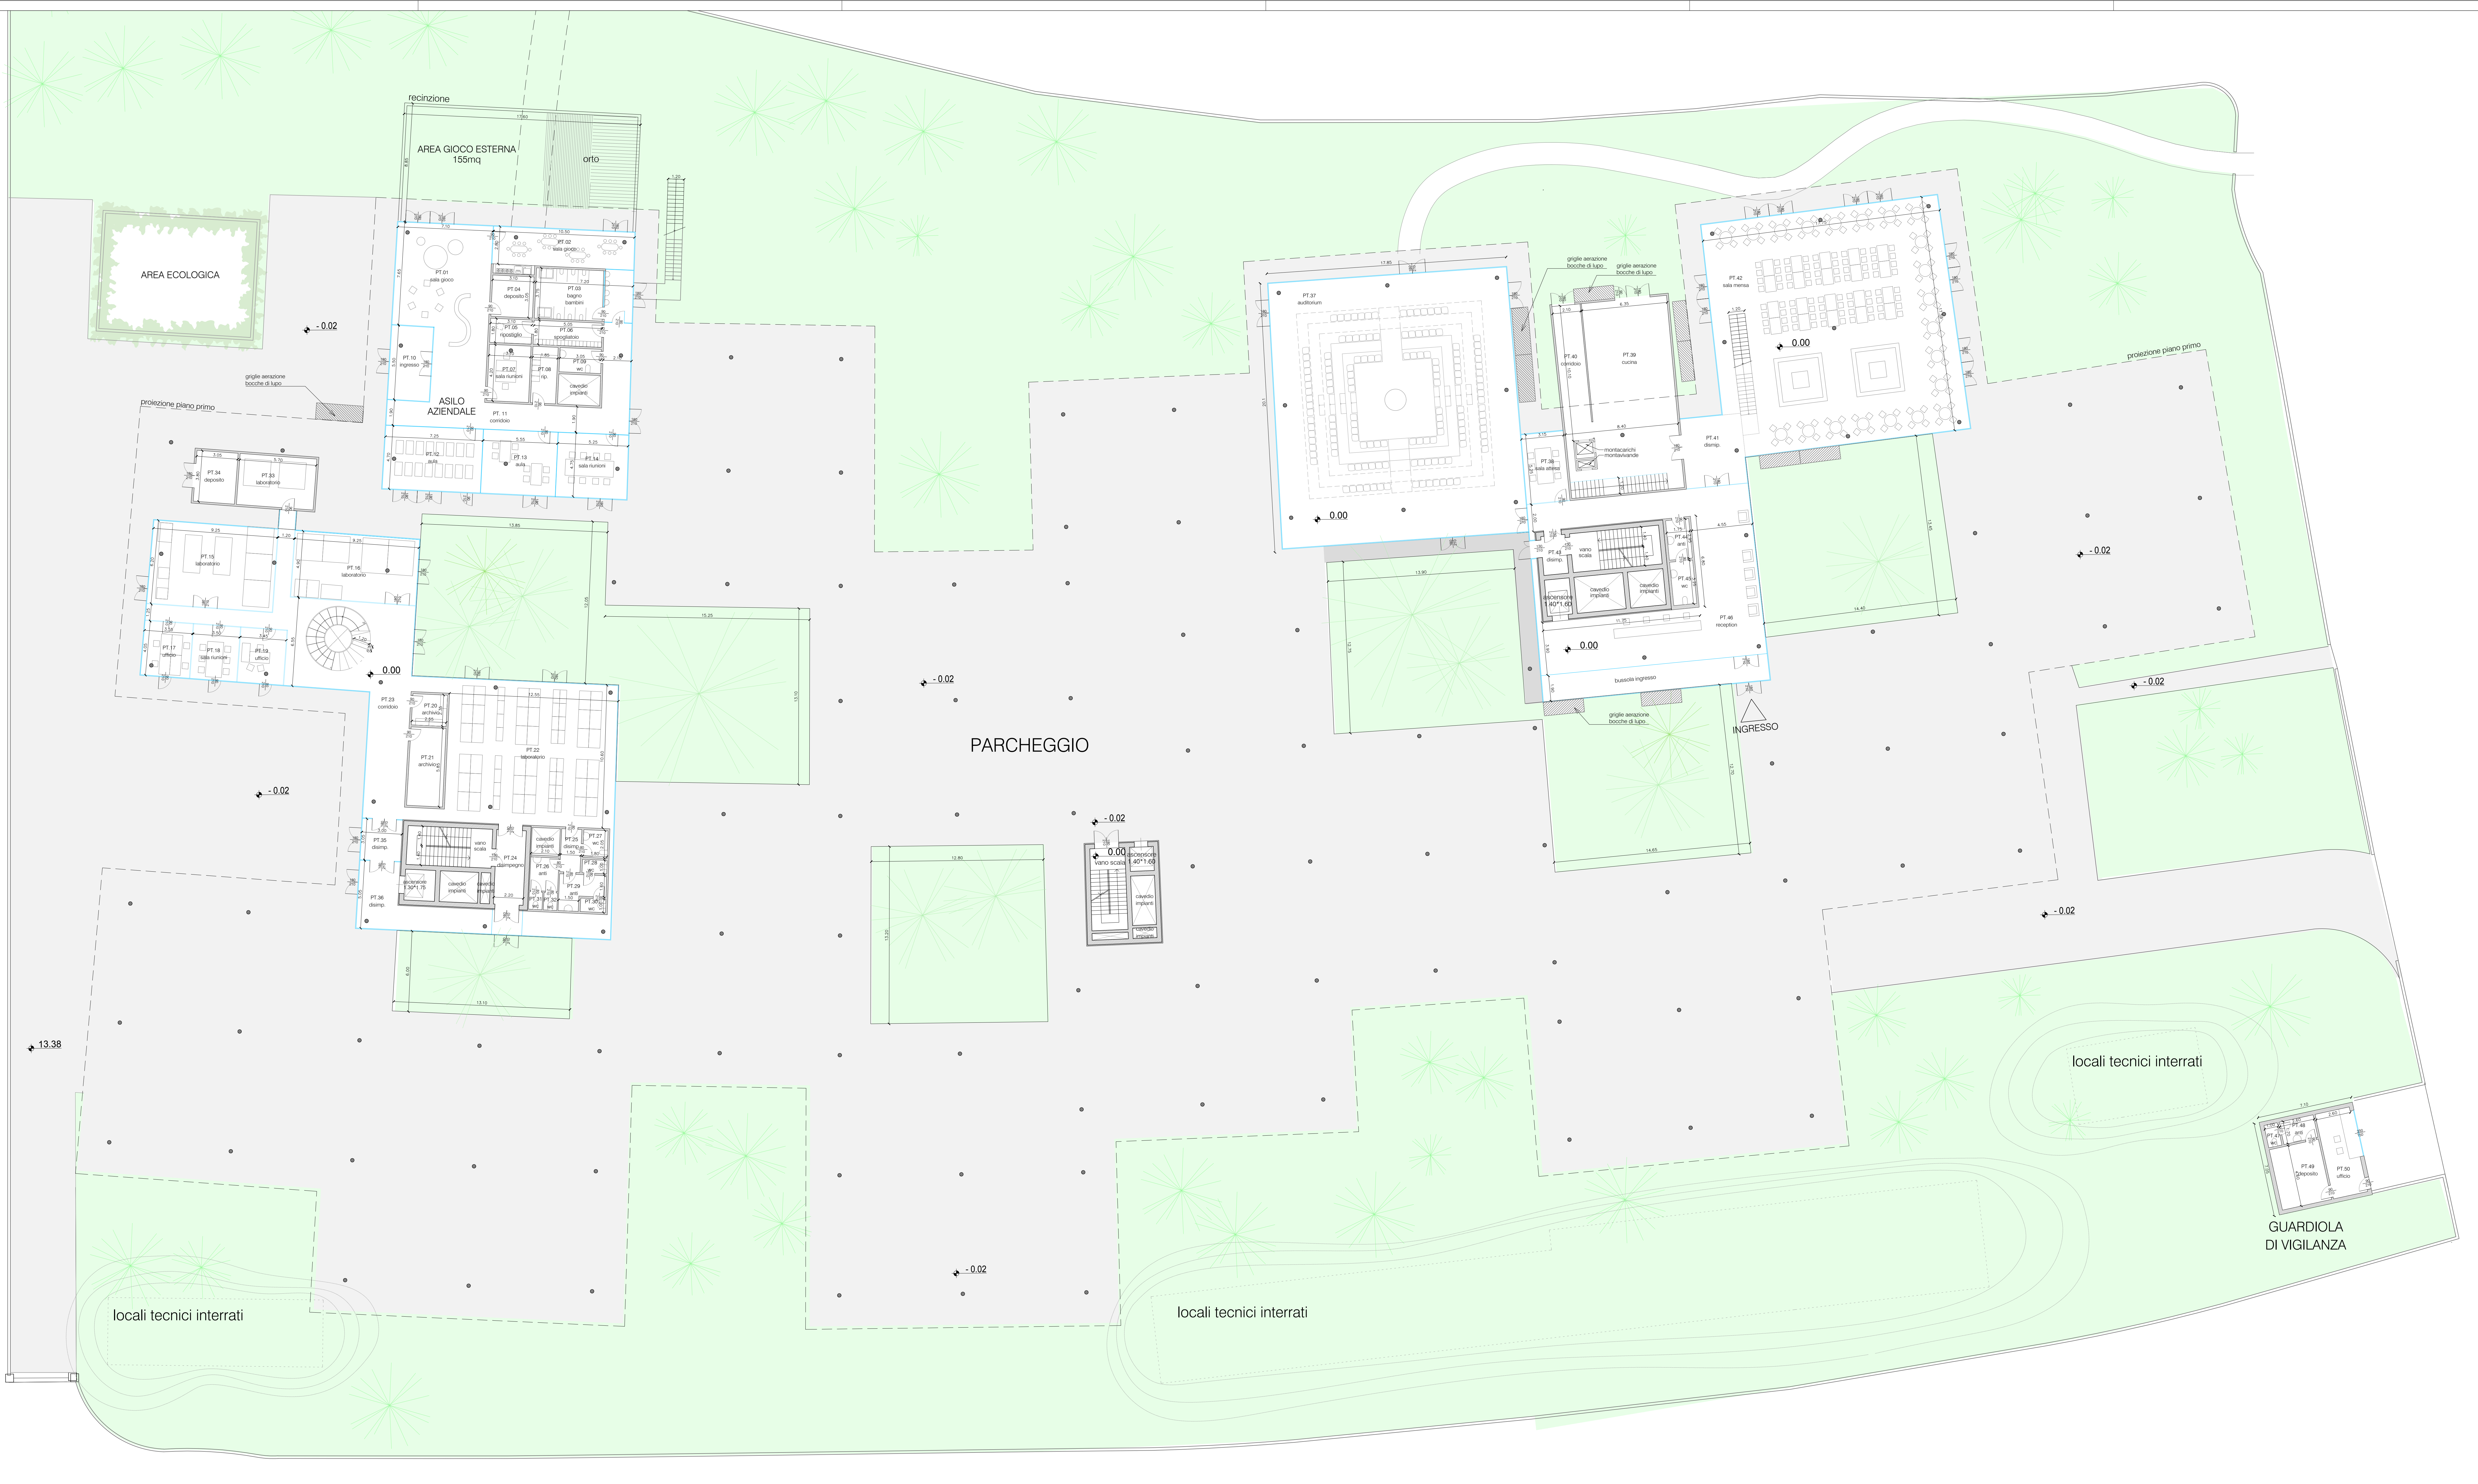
recinzione

AREA GIOCO ESTERNA
155mq

orto

AREA ECOLOGICA

- 0.02

griglie aerazione bocche di lupo

proiezione piano primo

PT.01 sala gioco

PT.02 sala gioco

PT.03 bagno bambini

PT.04 deposito

PT.05 ripostiglio

PT.06 spogliatoio

PT.07 sala riunioni

PT.08 rip.

PT.09 wc

cavedio impianti

PT.10 ingresso

ASILO AZIENDALE

PT. 11 corridoio

PT.12 aula

PT.13 aula

PT.14 sala riunioni

PT.34 deposito

PT.33 laboratorio

PT.15 laboratorio

PT.16 laboratorio

PT.17 ufficio

PT.18 sala riunioni

PT.19 ufficio

0.00

PT.23 corridoio

PT.20 archivio

PT.21 archivio

PT.22 laboratorio

- 0.02

PT.35 disimp.

vano scala

PT.24 disimpegno

cavedio impianti

PT.25 disimp.

PT.27 wc

PT.26 anti

PT.28 wc

PT.29 anti

ascensore 1.30*1.75

cavedio impianti

PT.36 disimp.

PT.30 wc

PT.31 wc

PT.32 wc

13.38

PARCHEGGIO

- 0.02

- 0.02

0.00
vano scala

ascensore 1.40*1.60

cavedio impianti

PT.37 auditorium

0.00

griglie aerazione bocche di lupo

griglie aerazione bocche di lupo

PT.40 corridoio

PT.39 cucina

PT.42 sala mensa

0.00

proiezione piano primo

PT.41 disimp.

montacarichi montavivande

PT.38 sala attesa

PT.43 disimp.

vano scala

PT.44 anti

cavedio impianti

cavedio impianti

PT.45 wc

ascensore 1.40*1.60

PT.46 reception

0.00

bussola ingresso

griglie aerazione bocche di lupo

INGRESSO

- 0.02

- 0.02

- 0.02

locali tecnici interrati

PT.47 wc

PT.48 anti

PT.49 deposito

PT.50 ufficio

GUARDIOLA
DI VIGILANZA

- 0.02

locali tecnici interrati

locali tecnici interrati